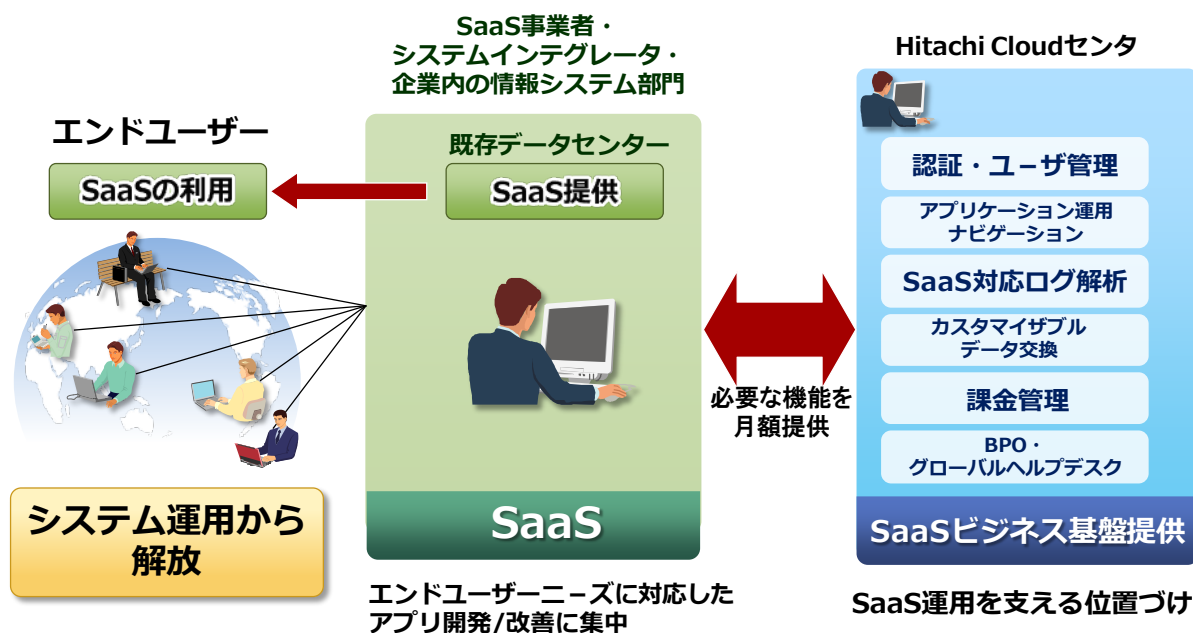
SaaS事業者・
システムインテグレータ・
企業内の情報システム部門

Hitachi Cloudセンタ

エンドユーザー

SaaSの利用

既存データセンター

SaaS提供

認証・ユーザ管理

アプリケーション運用
ナビゲーション

SaaS対応ログ解析

カスタマイザブル
データ交換

必要な機能を
月額提供

課金管理

BPO・
グローバルヘルプデスク

システム運用から
解放

SaaS

SaaSビジネス基盤提供

エンドユーザーニーズに対応した
アプリ開発/改善に集中

SaaS運用を支える位置づけ